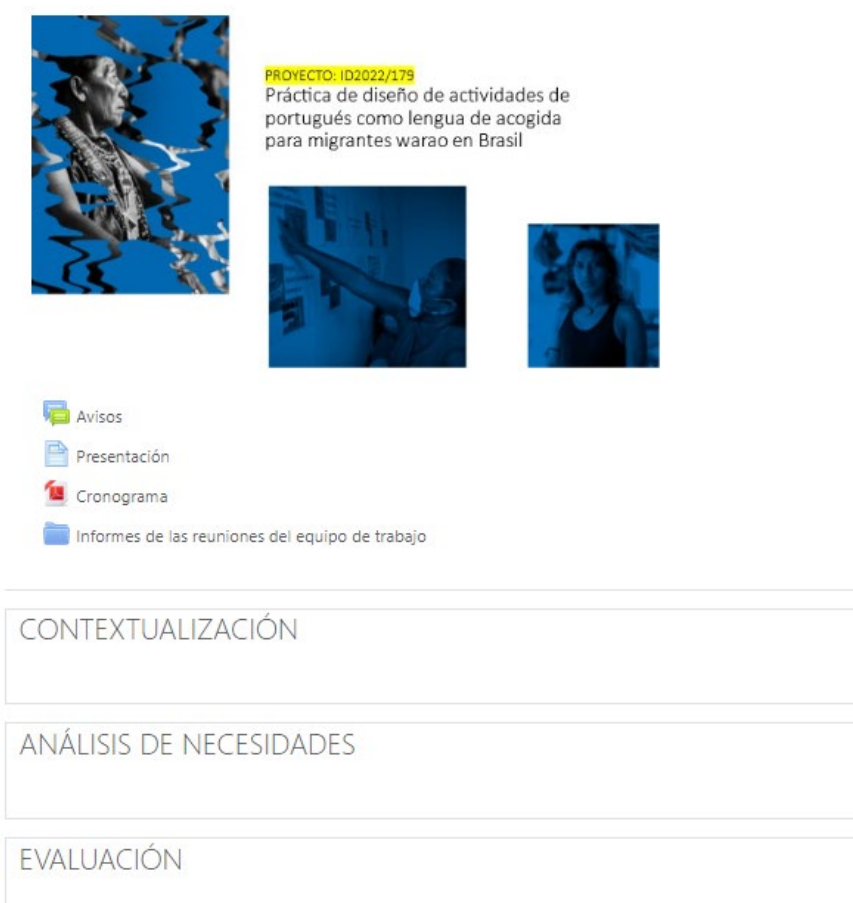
PROYECTO: ID2022/179
Práctica de diseño de actividades de portugués como lengua de acogida para migrantes warao en Brasil

Avisos

Presentación

Cronograma

Informes de las reuniones del equipo de trabajo

CONTEXTUALIZACIÓN

ANÁLISIS DE NECESIDADES

EVALUACIÓN